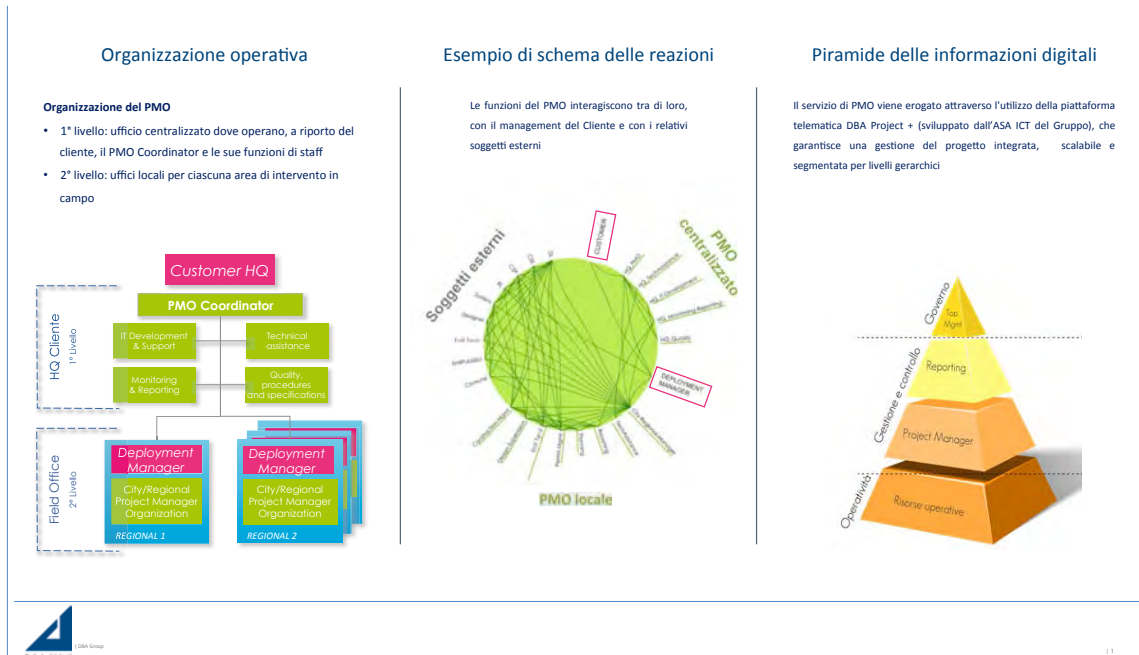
Organizzazione operativa

Organizzazione del PMO

• 1° livello: ufficio centralizzato dove operano, a riporto del cliente, il PMO Coordinator e le sue funzioni di staff

• 2° livello: uffici locali per ciascuna area di intervento in campo

Customer HQ

PMO Coordinator

HQ Cliente
1° Livello

IT Development & Support

Technical assistance

Monitoring & Reporting

Quality, procedures and specifications

Field Office
2° Livello

Deployment Manager

City/Regional Project Manager Organization

REGIONAL 1

Deployment Manager

City/Regional Project Manager Organization

REGIONAL 2

Esempio di schema delle reazioni

Le funzioni del PMO interagiscono tra di loro, con il management del Cliente e con i relativi soggetti esterni

Soggetti esterni

CUSTOMER

PMO centralizzato

DEPLOYMENT MANAGER

PMO locale

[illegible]

Piramide delle informazioni digitali

Il servizio di PMO viene erogato attraverso l'utilizzo della piattaforma telematica DBA Project + (sviluppato dall'ASA ICT del Gruppo), che garantisce una gestione del progetto integrata, scalabile e segmentata per livelli gerarchici

Governo

Top Mgmt

Gestione e controllo

Reporting

Project Manager

Operatività

Risorse operative

| DBA Group

| 1